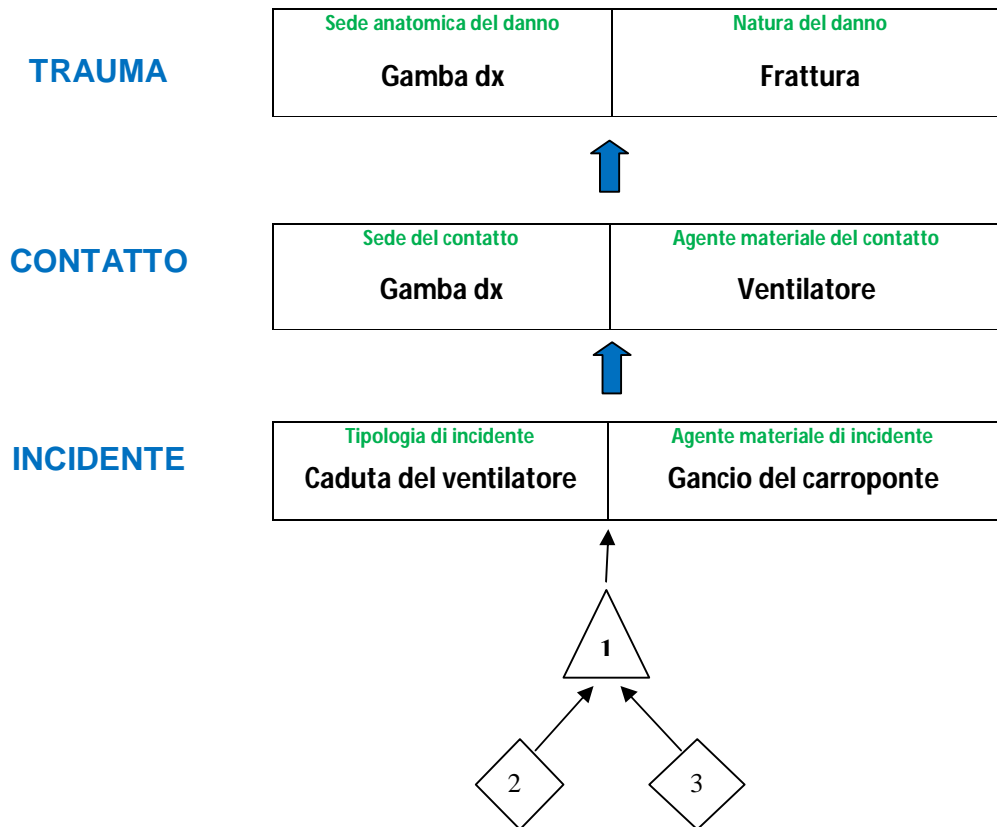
TRAUMA

| Sede anatomica del danno | Natura del danno |
|---|---|
| Gamba dx | Frattura |

CONTATTO

| Sede del contatto | Agente materiale del contatto |
|---|---|
| Gamba dx | Ventilatore |

INCIDENTE

| Tipologia di incidente | Agente materiale di incidente |
|---|---|
| Caduta del ventilatore | Gancio del carroponte |

1

2

3